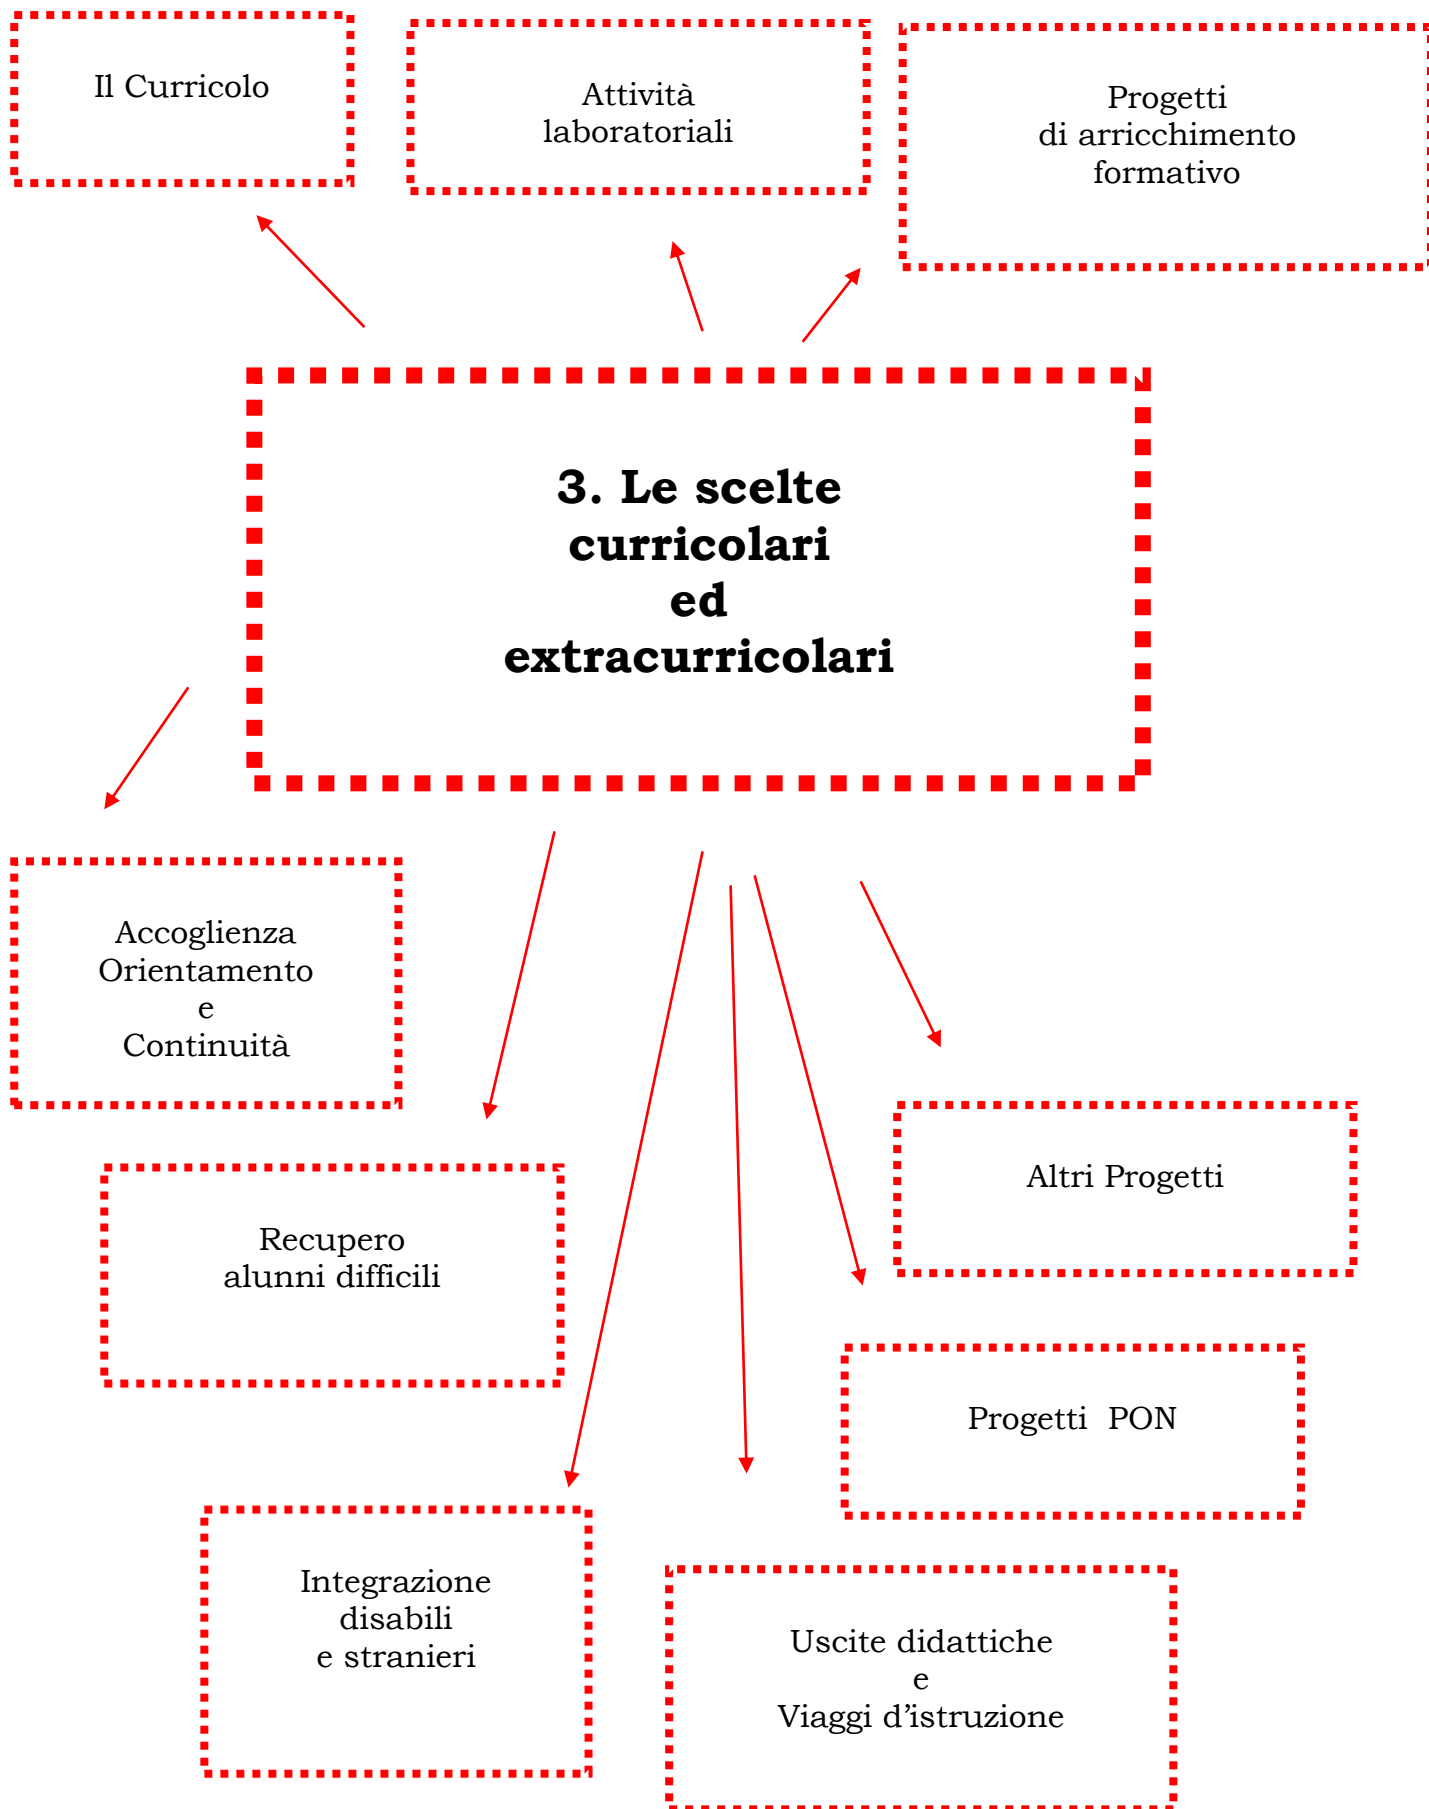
Il Curricolo

Attività laboratoriali

Progetti di arricchimento formativo

**3. Le scelte curricolari ed extracurricolari**

Accoglienza
Orientamento
e
Continuità

Recupero alunni difficili

Altri Progetti

Progetti PON

Integrazione disabili e stranieri

Uscite didattiche
e
Viaggi d'istruzione